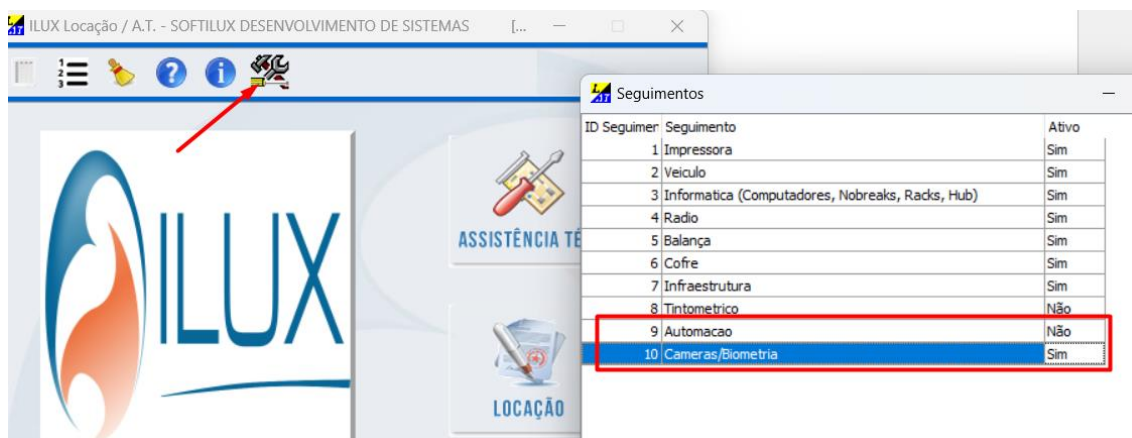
ILUX Locação / A.T. - SOFTILUX DESENVOLVIMENTO DE SISTEMAS [...

ILUX

ASSISTÊNCIA TÉ

LOCAÇÃO

Seguimentos

| ID Seguimer | Seguimento | Ativo |
|---|---|---|
| 1 | Impressora | Sim |
| 2 | Veiculo | Sim |
| 3 | Informatica (Computadores, Nobreaks, Racks, Hub) | Sim |
| 4 | Radio | Sim |
| 5 | Balança | Sim |
| 6 | Cofre | Sim |
| 7 | Infraestrutura | Sim |
| 8 | Tintometrico | Não |
| 9 | Automacao | Não |
| 10 | Cameras/Biometria | Sim |